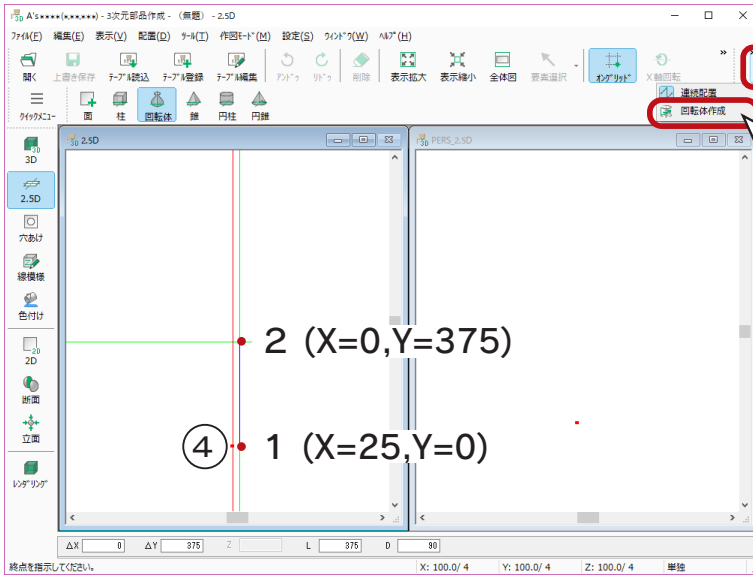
A's★★★★(★.★★.★★★) - 3次元部品作成 - (無題) - 2.5D

ﾌｧｲﾙ(F) 編集(E) 表示(V) 配置(D) ﾂｰﾙ(T) 作図ﾓｰﾄﾞ(M) 設定(S) ｳｨﾝﾄﾞｳ(W) ﾍﾙﾌﾟ(H)

開く 上書き保存 ﾃｰﾌﾞﾙ読込 ﾃｰﾌﾞﾙ登録 ﾃｰﾌﾞﾙ編集 ｱﾝﾄﾞｩ ﾘﾄﾞｩ 削除 表示拡大 表示縮小 全体図 要素選択 ｵﾝｸﾞﾘｯﾄﾞ X軸回転 »

ｸｲｯｸﾒﾆｭｰ 面 柱 回転体 錐 円柱 円錐

連続配置
回転体作成

3D
2.5D
穴あけ
線模様
色付け
2D
断面
立面
ﾚﾝﾀﾞﾘﾝｸﾞ

2.5D

PERS_2.5D

2 (X=0,Y=375)

④ 1 (X=25,Y=0)

ΔX 0 ΔY 375 Z L 375 D 90

終点を指示してください。 X: 100.0/ 4 Y: 100.0/ 4 Z: 100.0/ 4 単独